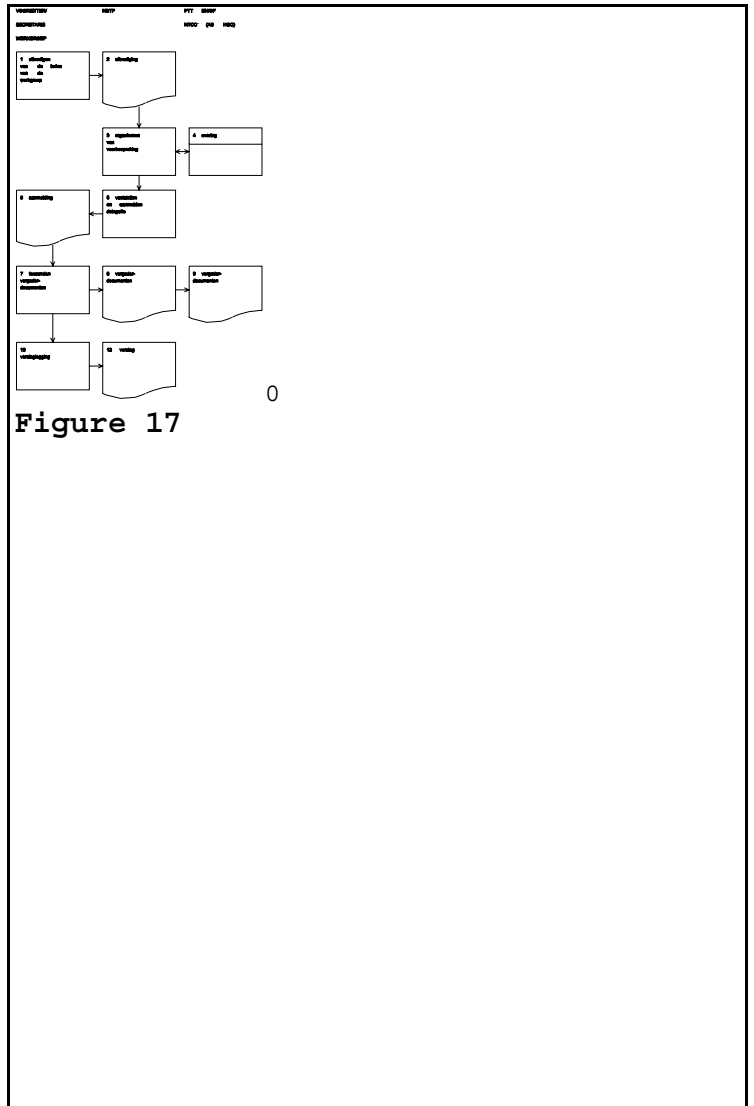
VOORZITTER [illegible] PTT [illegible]

SECRETARIS NTCC (NS NSO)

WERKGROEP

1 uitnodigen van de leden van de werkgroep

2 uitnodiging

3 organiseren van vergaderingen

4 overleg

5 verdelen en aanwijzen delegatie

6 aanmelding

7 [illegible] vergader-documenten

8 vergader-documenten

9 vergader-documenten

10 verslaglegging

11 verslag

0

Figure 17